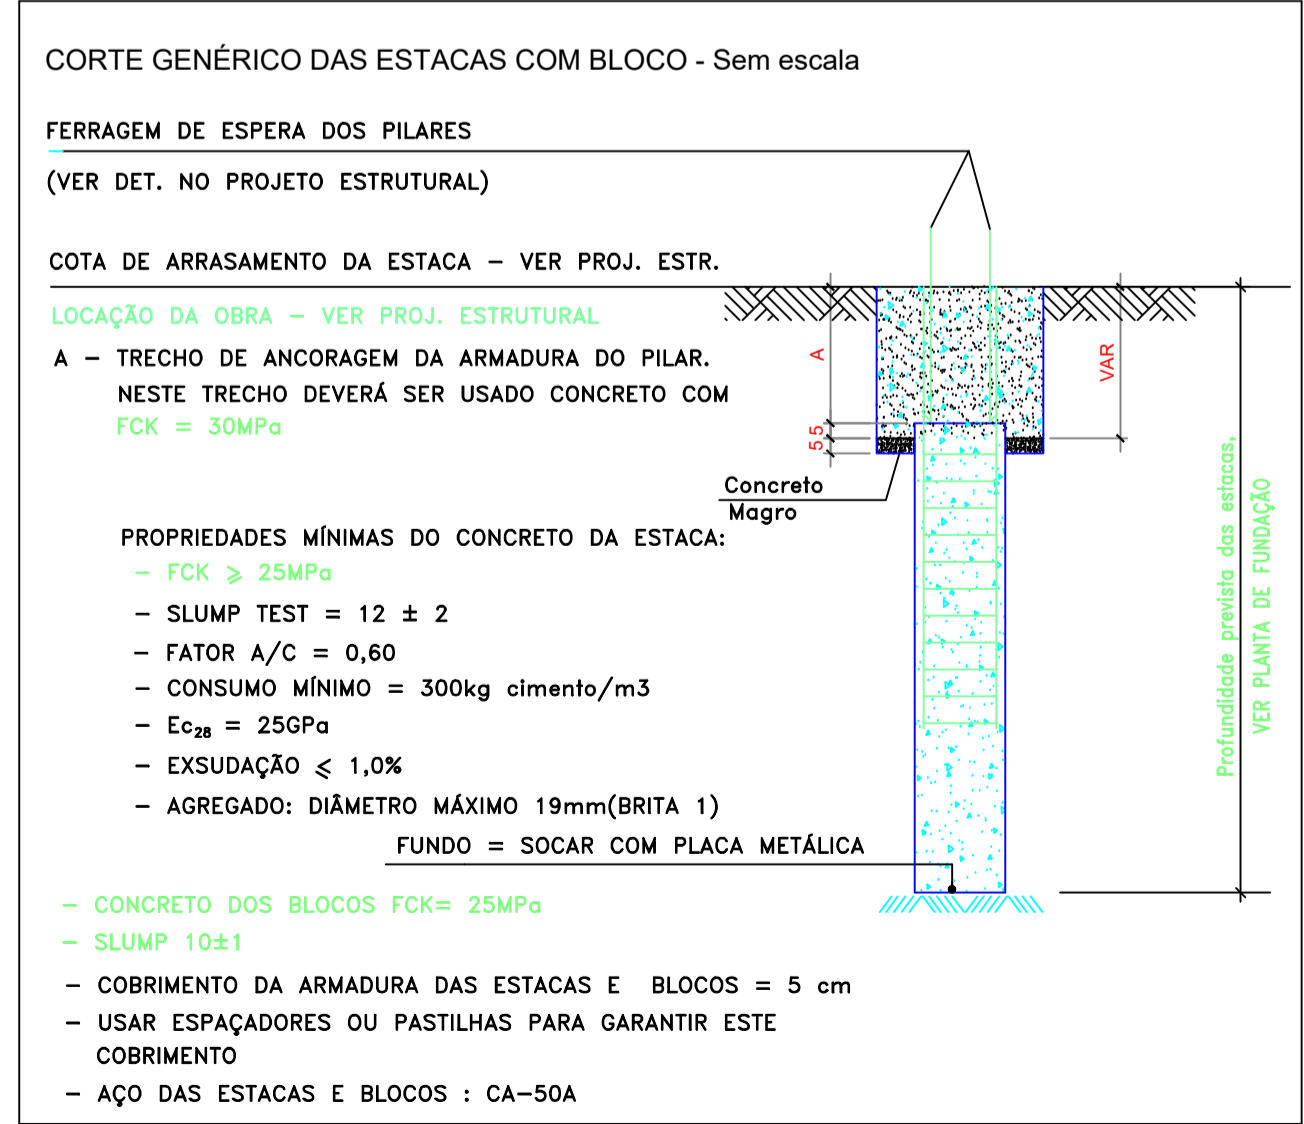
CORTE GENÉRICO DAS ESTACAS COM BLOCO - Sem escala

FERRAGEM DE ESPERA DOS PILARES

(VER DET. NO PROJETO ESTRUTURAL)

COTA DE ARRASAMENTO DA ESTACA – VER PROJ. ESTR.

LOCAÇÃO DA OBRA – VER PROJ. ESTRUTURAL

A – TRECHO DE ANCORAGEM DA ARMADURA DO PILAR. NESTE TRECHO DEVERÁ SER USADO CONCRETO COM FCK = 30MPa

A

VAR

5

5

Concreto Magro

PROPRIEDADES MÍNIMAS DO CONCRETO DA ESTACA:

– FCK ⩾ 25MPa

– SLUMP TEST = 12 ± 2

– FATOR A/C = 0,60

– CONSUMO MÍNIMO = 300kg cimento/m3

– $Ec_{28}$ = 25GPa

– EXSUDAÇÃO ⩽ 1,0%

– AGREGADO: DIÂMETRO MÁXIMO 19mm(BRITA 1)

FUNDO = SOCAR COM PLACA METÁLICA

Profundidade prevista das estacas, VER PLANTA DE FUNDAÇÃO

– CONCRETO DOS BLOCOS FCK= 25MPa

– SLUMP 10±1

– COBRIMENTO DA ARMADURA DAS ESTACAS E BLOCOS = 5 cm

– USAR ESPAÇADORES OU PASTILHAS PARA GARANTIR ESTE COBRIMENTO

– AÇO DAS ESTACAS E BLOCOS : CA–50A